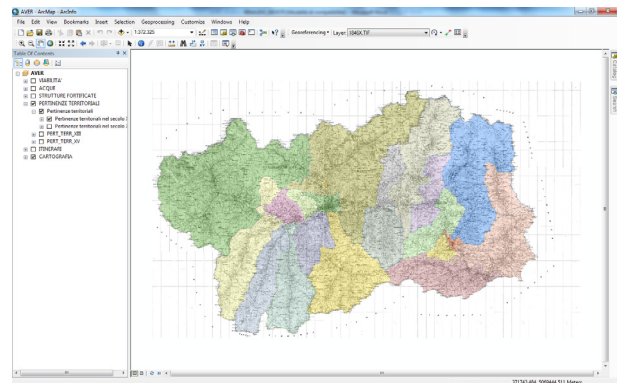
AVER - ArcMap - ArcInfo

File Edit View Bookmarks Insert Selection Geoprocessing Customize Windows Help

1:272.325

Georeferencing ▾ Layer: 1040X.TIF

Table Of Contents

AVER
VIABILITA'
ACQUE
STRUTTURE FORTIFICATE
PERTINENZE TERRITORIALI
Pertinenze territoriali
Pertinenze territoriali nel secolo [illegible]
Pertinenze territoriali nel secolo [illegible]
PERT_TERR_XIII
PERT_TERR_XV
ITINERARI
CARTOGRAFIA

371343.464 5069444.511 Metri